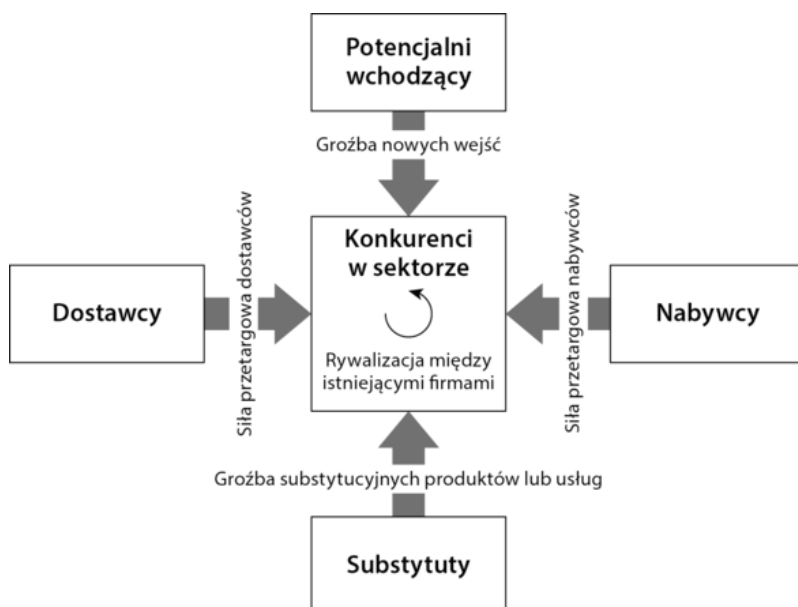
Potencjalni wchodzący

Groźba nowych wejść

Siła przetargowa dostawców

Dostawcy

Konkurenci w sektorze

Rywalizacja między istniejącymi firmami

Siła przetargowa nabywców

Nabywcy

Groźba substytucyjnych produktów lub usług

Substytuty